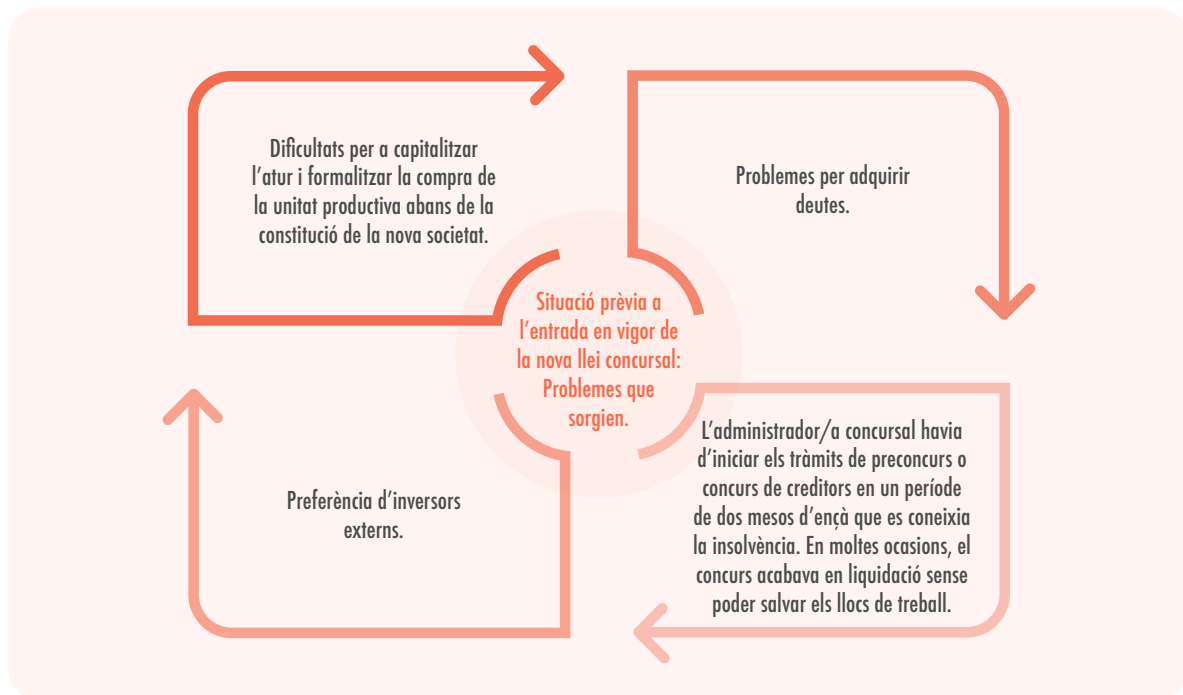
Dificultats per a capitalitzar l'atur i formalitzar la compra de la unitat productiva abans de la constitució de la nova societat.

Problemes per adquirir deutes.

Situació prèvia a l'entrada en vigor de la nova llei concursal: Problemes que sorgien.

L'administrador/a concursal havia d'iniciar els tràmits de preconcurs o concurs de creditors en un període de dos mesos d'ençà que es coneixia la insolvència. En moltes ocasions, el concurs acabava en liquidació sense poder salvar els llocs de treball.

Preferència d'inversors externs.